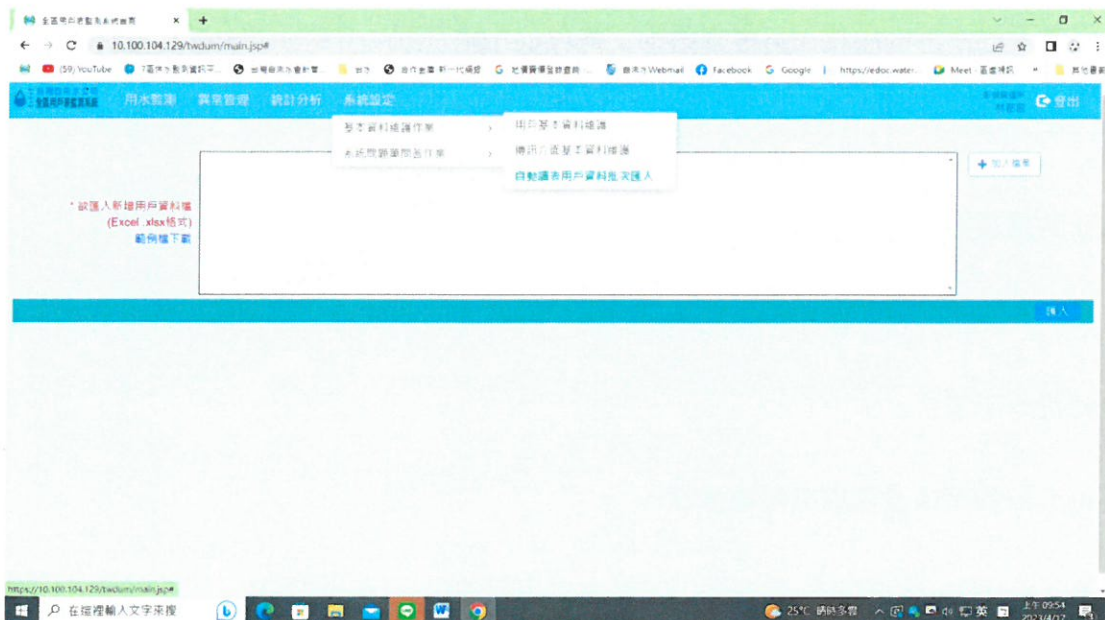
全國用戶總數系統首頁 × +

10.100.104.129/twdum/main.jsp#

(59) YouTube　Facebook　Google　https://edoc.water.　Meet　其他書籤

全國用戶總數系統　用水戶管理　異常管理　統計分析　系統設定　　登出

基本資料維護作業 ›　用戶基本資料維護
系統設定類別作業 ›　總表外欄基本資料維護
自動讀表用戶資料批次匯入

* 欲匯入新增用戶資料檔 (Excel .xlsx格式) 範例檔下載

+ 加入檔案

匯入

https://10.100.104.129/twdum/main.jsp#

在這裡輸入文字來搜尋

25°C 晴時多雲　英　上午 09:54 2023/4/17